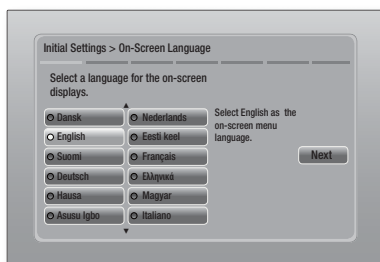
Initial Settings > On-Screen Language

Select a language for the on-screen displays.

Dansk
English
Suomi
Deutsch
Hausa
Asusu Igbo

Nederlands
Eesti keel
Français
Ελληνικά
Magyar
Italiano

Select English as the on-screen menu language.

Next